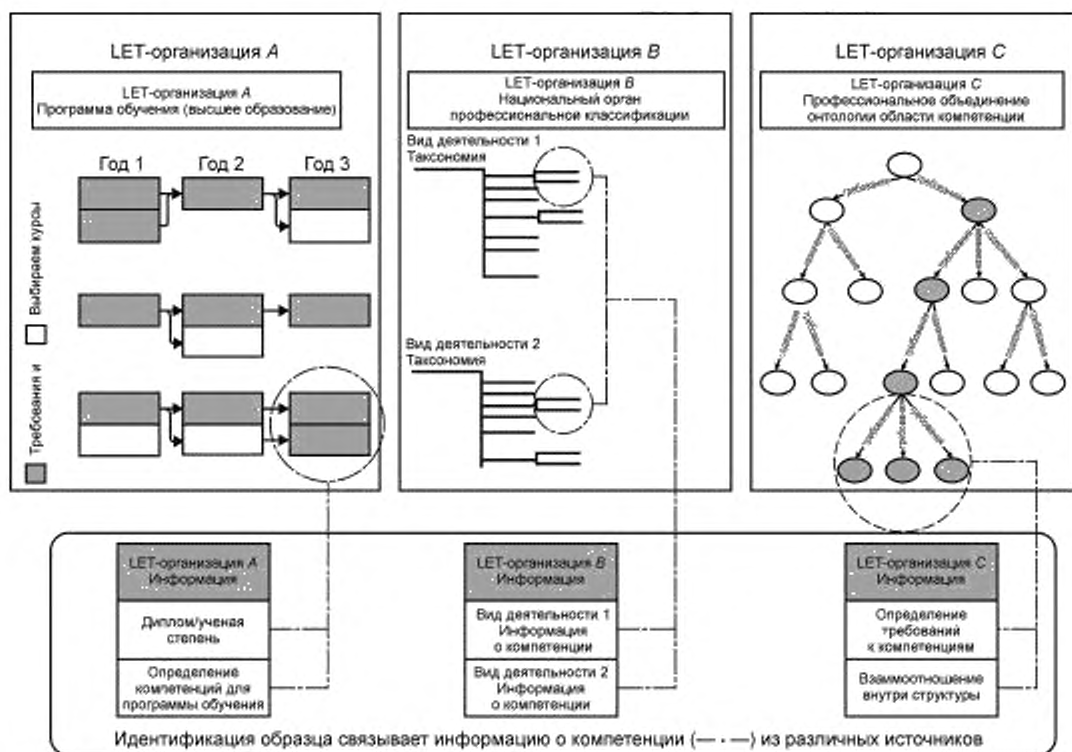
LET-организация $A$

LET-организация $A$
Программа обучения (высшее образование)

Год 1 Год 2 Год 3

Требования и Выбираем курсы

LET-организация $B$

LET-организация $B$
Национальный орган профессиональной классификации

Вид деятельности 1
Таксономия

Вид деятельности 2
Таксономия

LET-организация $C$

LET-организация $C$
Профессиональное объединение онтологии области компетенции

требование требование

LET-организация $A$
Информация

Диплом/ученая степень

Определение компетенций для программы обучения

LET-организация $B$
Информация

Вид деятельности 1
Информация о компетенции

Вид деятельности 2
Информация о компетенции

LET-организация $C$
Информация

Определение требований к компетенциям

Взаимоотношение внутри структуры

Идентификация образца связывает информацию о компетенции (—·—) из различных источников